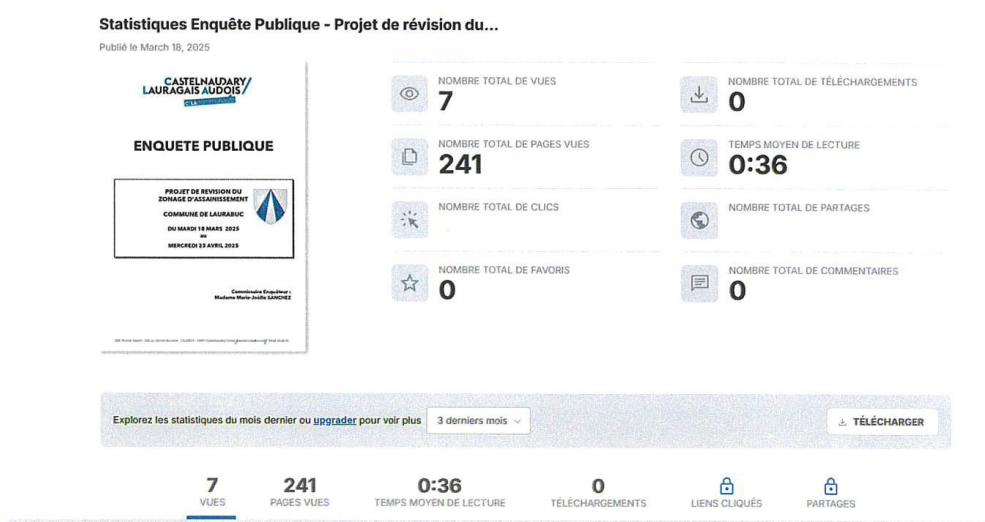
Statistiques Enquête Publique - Projet de révision du...

Publié le March 18, 2025

CASTELNAUDARY LAURAGAIS AUDOIS

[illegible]

ENQUETE PUBLIQUE

PROJET DE REVISION DU ZONAGE D'ASSAINISSEMENT

COMMUNE DE LAURABUC

DU MARDI 18 MARS 2025 au MERCREDI 23 AVRIL 2025

Commissaire Enquêteur : Madame Marie-Joëlle SANCHEZ

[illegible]

NOMBRE TOTAL DE VUES
7

NOMBRE TOTAL DE TÉLÉCHARGEMENTS
0

NOMBRE TOTAL DE PAGES VUES
241

TEMPS MOYEN DE LECTURE
0:36

NOMBRE TOTAL DE CLICS
-

NOMBRE TOTAL DE PARTAGES
-

NOMBRE TOTAL DE FAVORIS
0

NOMBRE TOTAL DE COMMENTAIRES
0

Explorez les statistiques du mois dernier ou upgrader pour voir plus 3 derniers mois

TÉLÉCHARGER

7
VUES

241
PAGES VUES

0:36
TEMPS MOYEN DE LECTURE

0
TÉLÉCHARGEMENTS

LIENS CLIQUÉS

PARTAGES